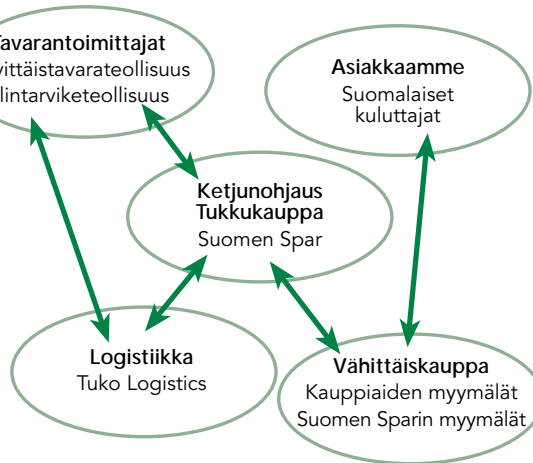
Tavarantoimittajat
vittäistavarateollisuus
lintarviketeollisuus

Asiakkaamme
Suomalaiset kuluttajat

Ketjunohjaus
Tukkukauppa
Suomen Spar

Logistiikka
Tuko Logistics

Vähittäiskauppa
Kauppiaiden myymälät
Suomen Sparin myymälät